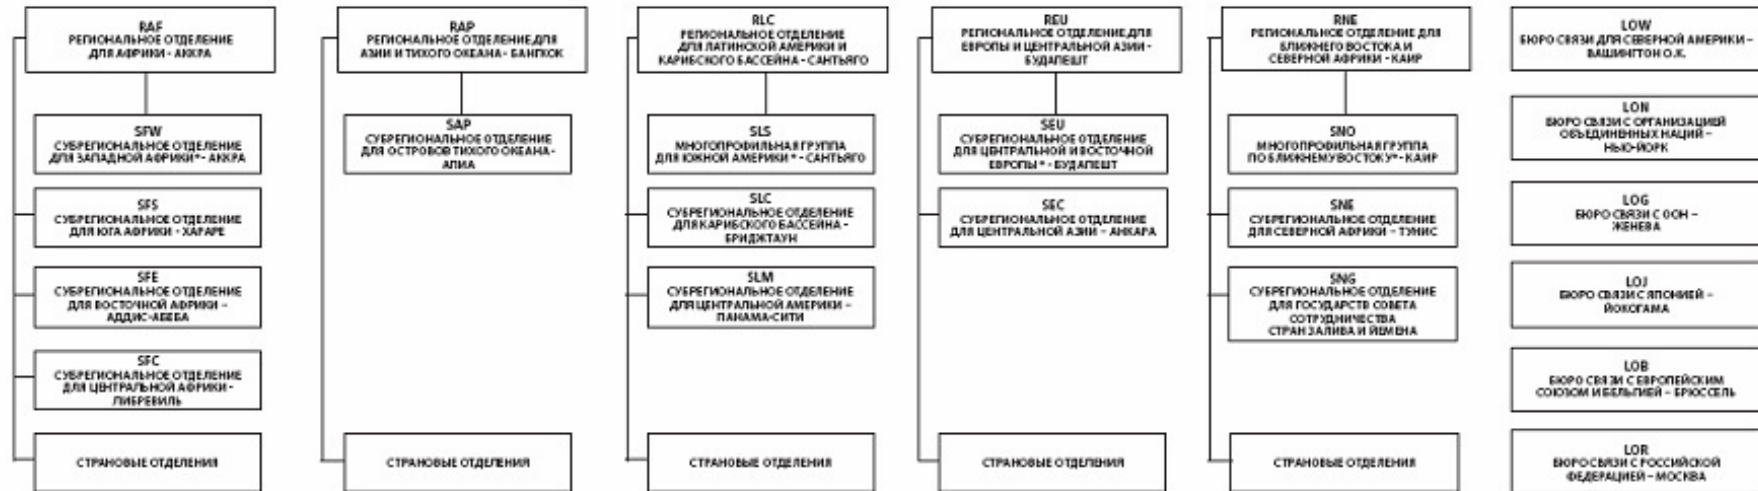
RAF
РЕГИОНАЛЬНОЕ ОТДЕЛЕНИЕ ДЛЯ АФРИКИ - АККРА

SFW
СУБРЕГИОНАЛЬНОЕ ОТДЕЛЕНИЕ ДЛЯ ЗАПАДНОЙ АФРИКИ* - АККРА

SFS
СУБРЕГИОНАЛЬНОЕ ОТДЕЛЕНИЕ ДЛЯ ЮГА АФРИКИ - ХАРАРЕ

SFE
СУБРЕГИОНАЛЬНОЕ ОТДЕЛЕНИЕ ДЛЯ ВОСТОЧНОЙ АФРИКИ - АДДИС-АБЕБА

SFC
СУБРЕГИОНАЛЬНОЕ ОТДЕЛЕНИЕ ДЛЯ ЦЕНТРАЛЬНОЙ АФРИКИ - ЛИБРЕВИЛЬ

СТРАНОВЫЕ ОТДЕЛЕНИЯ

RAP
РЕГИОНАЛЬНОЕ ОТДЕЛЕНИЕ ДЛЯ АЗИИ И ТИХОГО ОКЕАНА - БАНГКОК

SAP
СУБРЕГИОНАЛЬНОЕ ОТДЕЛЕНИЕ ДЛЯ ОСТРОВОВ ТИХОГО ОКЕАНА - АПИА

СТРАНОВЫЕ ОТДЕЛЕНИЯ

RLC
РЕГИОНАЛЬНОЕ ОТДЕЛЕНИЕ ДЛЯ ЛАТИНСКОЙ АМЕРИКИ И КАРИБСКОГО БАССЕЙНА - САНТЬЯГО

SLS
МНОГОПРОФИЛЬНАЯ ГРУППА ДЛЯ ЮЖНОЙ АМЕРИКИ * - САНТЬЯГО

SLC
СУБРЕГИОНАЛЬНОЕ ОТДЕЛЕНИЕ ДЛЯ КАРИБСКОГО БАССЕЙНА - БРИДЖТАУН

SLM
СУБРЕГИОНАЛЬНОЕ ОТДЕЛЕНИЕ ДЛЯ ЦЕНТРАЛЬНОЙ АМЕРИКИ - ПАНАМА-СИТИ

СТРАНОВЫЕ ОТДЕЛЕНИЯ

REU
РЕГИОНАЛЬНОЕ ОТДЕЛЕНИЕ ДЛЯ ЕВРОПЫ И ЦЕНТРАЛЬНОЙ АЗИИ - БУДАПЕШТ

SEU
СУБРЕГИОНАЛЬНОЕ ОТДЕЛЕНИЕ ДЛЯ ЦЕНТРАЛЬНОЙ И ВОСТОЧНОЙ ЕВРОПЫ* - БУДАПЕШТ

SEC
СУБРЕГИОНАЛЬНОЕ ОТДЕЛЕНИЕ ДЛЯ ЦЕНТРАЛЬНОЙ АЗИИ - АНКАРА

СТРАНОВЫЕ ОТДЕЛЕНИЯ

RNE
РЕГИОНАЛЬНОЕ ОТДЕЛЕНИЕ ДЛЯ БЛИЖНЕГО ВОСТОКА И СЕВЕРНОЙ АФРИКИ - КАИР

SNO
МНОГОПРОФИЛЬНАЯ ГРУППА ПО БЛИЖНЕМУ ВОСТОКУ* - КАИР

SNE
СУБРЕГИОНАЛЬНОЕ ОТДЕЛЕНИЕ ДЛЯ СЕВЕРНОЙ АФРИКИ - ТУНИС

SNG
СУБРЕГИОНАЛЬНОЕ ОТДЕЛЕНИЕ ДЛЯ ГОСУДАРСТВ СОВЕТА СОТРУДНИЧЕСТВА СТРАН ЗАЛИВА И ЙЕМЕНА

СТРАНОВЫЕ ОТДЕЛЕНИЯ

LOW
БЮРО СВЯЗИ ДЛЯ СЕВЕРНОЙ АМЕРИКИ - ВАШИНГТОН О.К.

LON
БЮРО СВЯЗИ С ОРГАНИЗАЦИЕЙ ОБЪЕДИНЕННЫХ НАЦИЙ - НЬЮ-ЙОРК

LOG
БЮРО СВЯЗИ С ООН - ЖЕНЕВА

LOJ
БЮРО СВЯЗИ С ЯПОНИЕЙ - ЙОКОГАМА

LOB
БЮРО СВЯЗИ С ЕВРОПЕЙСКИМ СОЮЗОМ И БЕЛЬГИЕЙ - БРЮССЕЛЬ

LOR
БЮРО СВЯЗИ С РОССИЙСКОЙ ФЕДЕРАЦИЕЙ - МОСКВА